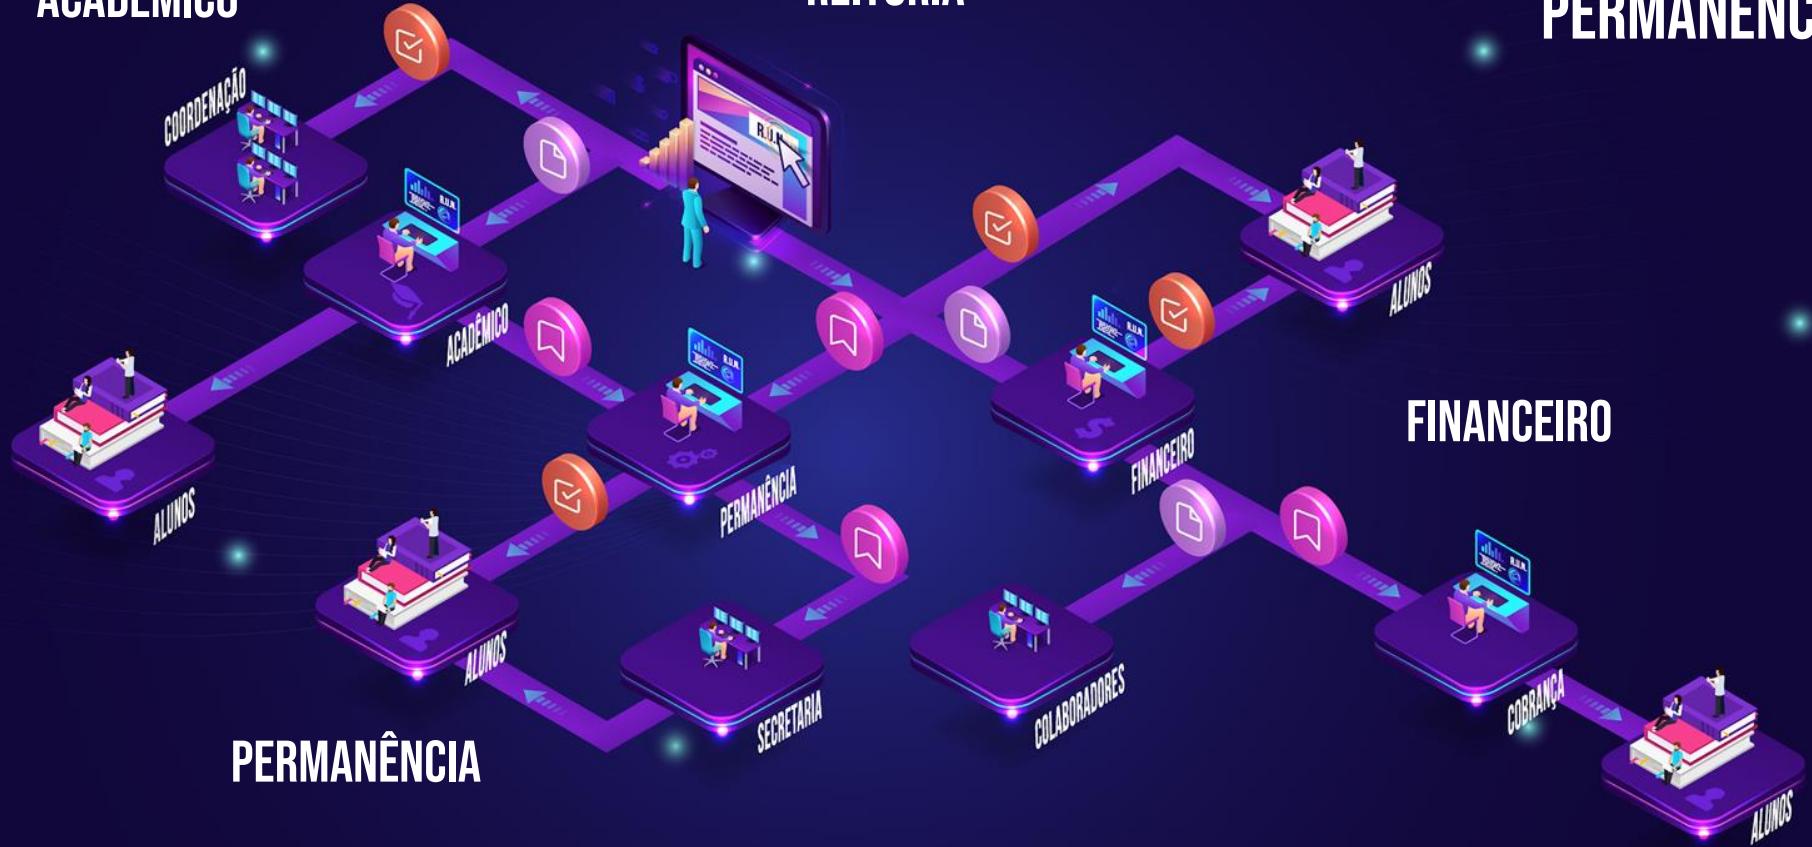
ACADÊMICO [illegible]

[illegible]

PERMANÊNC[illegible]

COORDENAÇÃO

R.U.N.

R.U.N.

ACADÊMICO

R.U.N.

ALUNOS

ALUNOS

R.U.N.

PERMANÊNCIA

R.U.N.

FINANCEIRO

FINANCEIRO

ALUNOS

SECRETARIA

COLABORADORES

R.U.N.

COBRANÇA

PERMANÊNCIA

ALUNOS